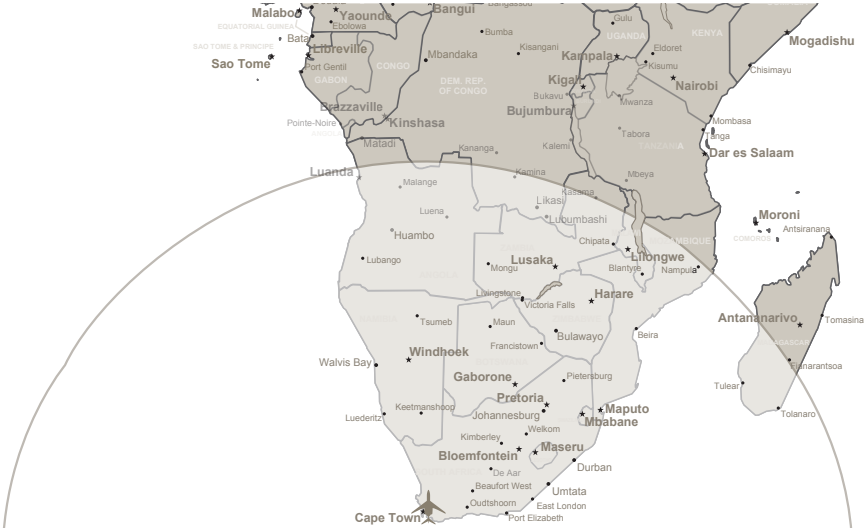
Malabo
Yaounde
Bangui
Bangassou
EQUATORIAL GUINEA
Ebolowa
Bumba
Gulu
KENYA
Mogadishu
Bata
SAO TOME & PRINCIPE
Libreville
Kisangani
UGANDA
Eldoret
Sao Tome
Port Gentil
Mbandaka
Kampala
Kisumu
Chisimayu
GABON
CONGO
DEM. REP. OF CONGO
Kigali
Nairobi
Bukavu
Brazzaville
Bujumbura
Mwanza
Mombasa
Pointe-Noire
Kinshasa
Tabora
Tanga
ANGOLA
Matadi
TANZANIA
Dar es Salaam
Kananga
Kalemi
Luanda
Kamina
Mbeya
Malange
Kasama
Moroni
Likasi
Luena
Lubumbashi
COMOROS
Antsiranana
Huambo
Chipata
MOZAMBIQUE
Lilongwe
Lubango
Lusaka
Mongu
Blantyre
Nampula
Livingstone
Harare
Victoria Falls
Antananarivo
Tomasina
Tsumeb
Maun
Bulawayo
Beira
Windhoek
Francistown
MADAGASCAR
Walvis Bay
Fianarantsoa
Gaborone
Pietersburg
Pretoria
Tulear
Keetmanshoop
Maputo
Luederitz
Johannesburg
Mbabane
Tolanaro
Welkom
Kimberley
Maseru
Bloemfontein
Durban
De Aar
Beaufort West
Umtata
Oudtshoorn
East London
Cape Town
Port Elizabeth